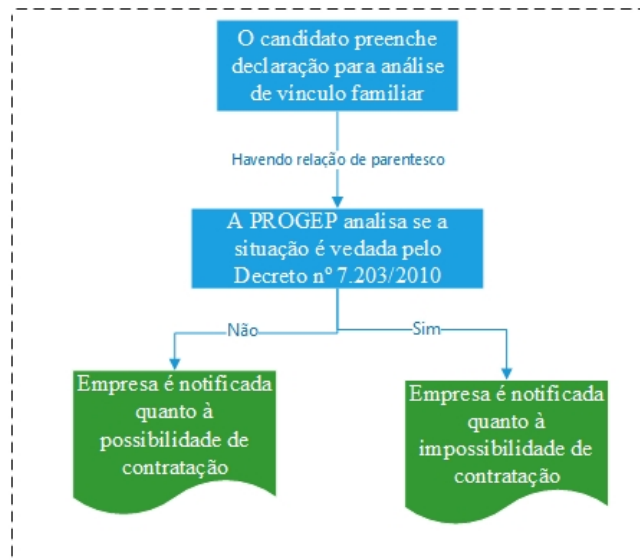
O candidato preenche declaração para análise de vinculo familiar

Havendo relação de parentesco

A PROGEP analisa se a situação é vedada pelo Decreto nº 7.203/2010

Não

Sim

Empresa é notificada quanto à possibilidade de contratação

Empresa é notificada quanto à impossibilidade de contratação